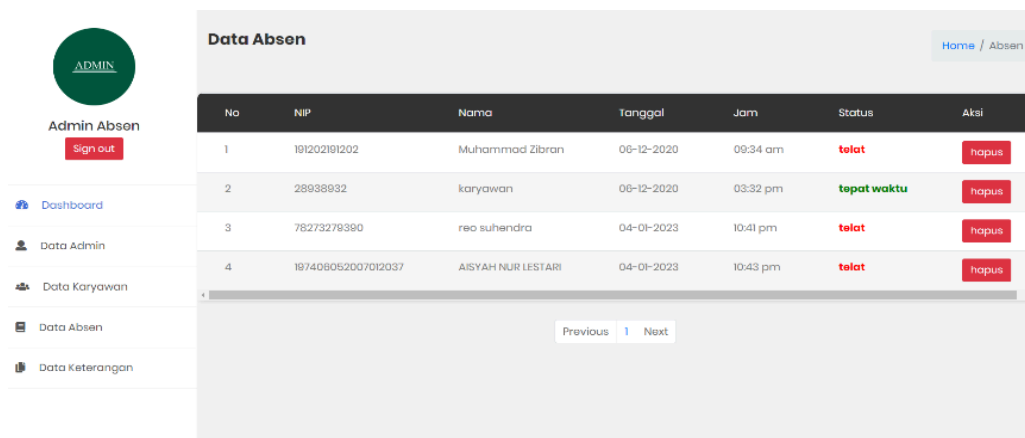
ADMIN

Admin Absen

Sign out

Dashboard

Data Admin

Data Karyawan

Data Absen

Data Keterangan

Data Absen

Home / Absen

| No | NIP | Nama | Tanggal | Jam | Status | Aksi |
|---|---|---|---|---|---|---|
| 1 | 191202191202 | Muhammad Zibran | 06-12-2020 | 09:34 am | telat | hapus |
| 2 | 28938932 | karyawan | 06-12-2020 | 03:32 pm | tepat waktu | hapus |
| 3 | 78273279390 | reo suhendra | 04-01-2023 | 10:41 pm | telat | hapus |
| 4 | 197408052007012037 | AISYAH NUR LESTARI | 04-01-2023 | 10:43 pm | telat | hapus |

Previous 1 Next